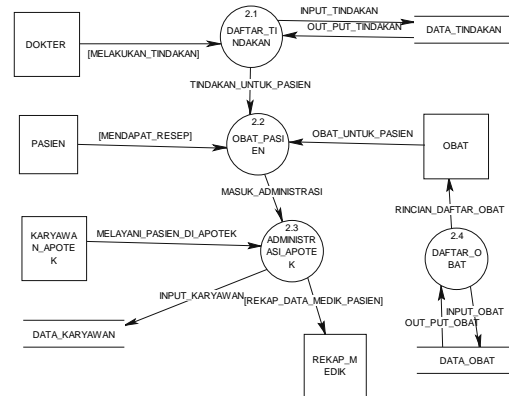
2.1
DAFTAR_TINDAKAN

INPUT_TINDAKAN

OUT_PUT_TINDAKAN

DATA_TINDAKAN

DOKTER

[MELAKUKAN_TINDAKAN]

TINDAKAN_UNTUK_PASIEN

PASIEN

[MENDAPAT_RESEP]

2.2
OBAT_PASIEN

OBAT_UNTUK_PASIEN

OBAT

MASUK_ADMINISTRASI

RINCIAN_DAFTAR_OBAT

KARYAWAN_APOTEK

MELAYANI_PASIEN_DI_APOTEK

2.3
ADMINISTRASI_APOTEK

2.4
DAFTAR_OBAT

INPUT_KARYAWAN

[REKAP_DATA_MEDIK_PASIEN]

INPUT_OBAT

OUT_PUT_OBAT

DATA_KARYAWAN

REKAP_MEDIK

DATA_OBAT